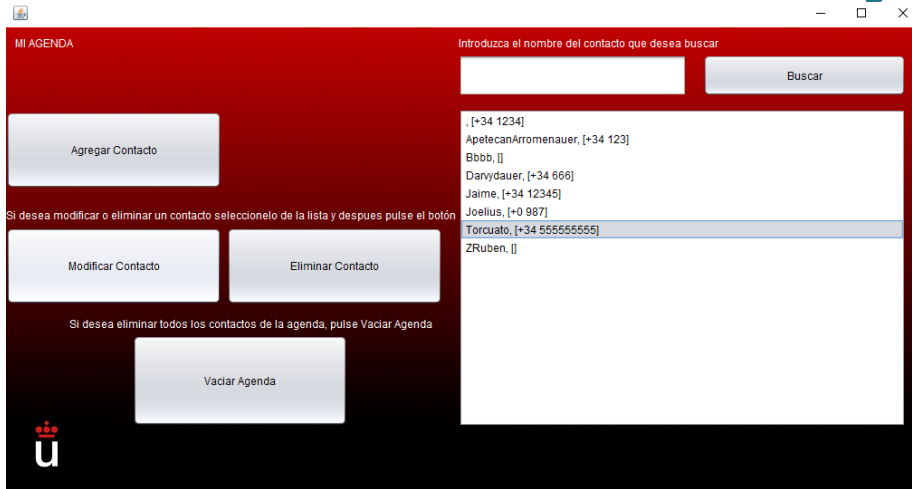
MI AGENDA

Introduzca el nombre del contacto que desea buscar

Buscar

Agregar Contacto

, [+34 1234]
ApetecanArromenauer, [+34 123]
Bbbb, []
Darvydauer, [+34 666]
Jaime, [+34 12345]
Joelius, [+0 987]
Torcuato, [+34 555555555]
ZRuben, []

Si desea modificar o eliminar un contacto seleccionelo de la lista y despues pulse el botón

Modificar Contacto

Eliminar Contacto

Si desea eliminar todos los contactos de la agenda, pulse Vaciar Agenda

Vaciar Agenda